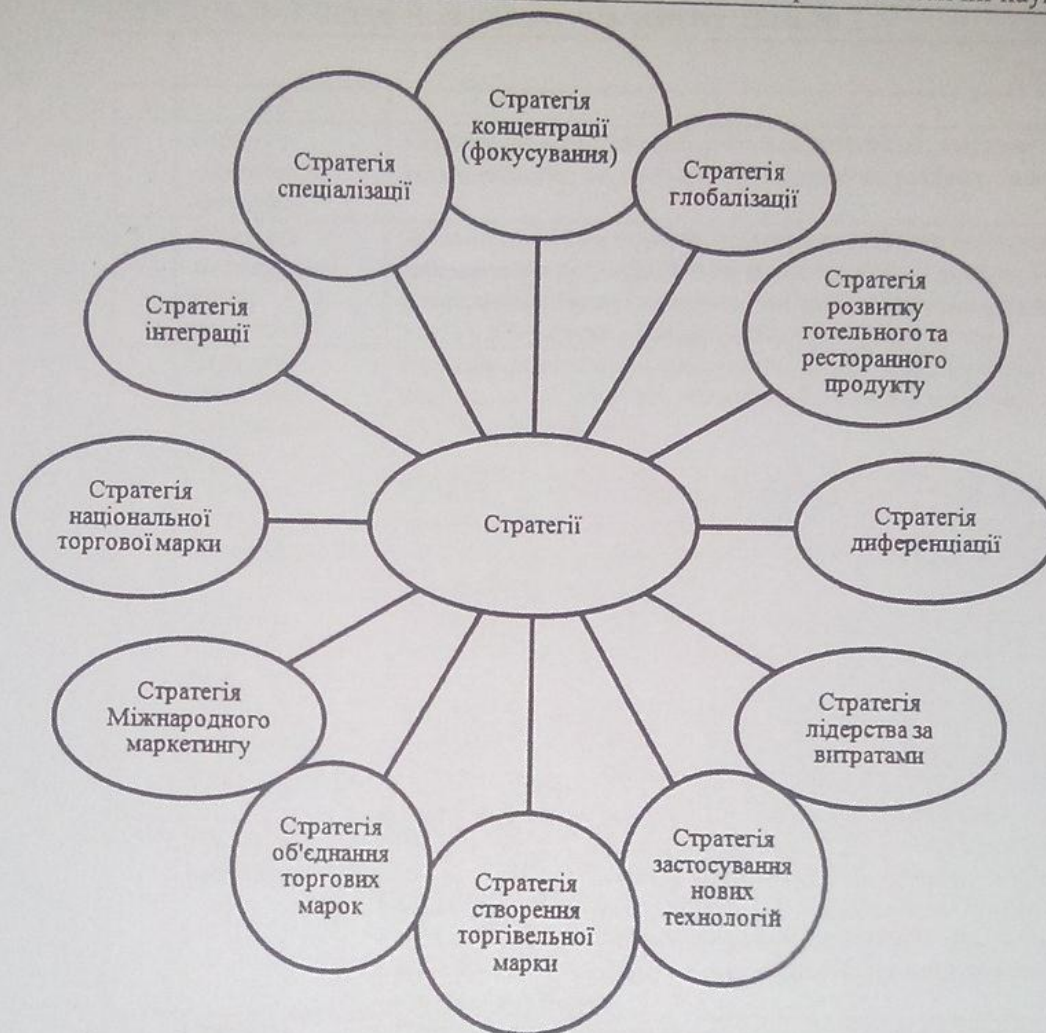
Стратегія концентрації (фокусування)

Стратегія спеціалізації

Стратегія глобалізації

Стратегія інтеграції

Стратегія розвитку готельного та ресторанного продукту

Стратегія національної торгової марки

Стратегії

Стратегія диференціації

Стратегія Міжнародного маркетингу

Стратегія лідерства за витратами

Стратегія об'єднання торгових марок

Стратегія створення торгівельної марки

Стратегія застосування нових технологій